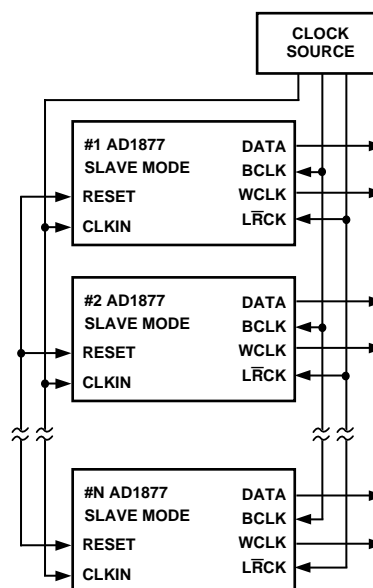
CLOCK SOURCE

#1 AD1877
SLAVE MODE
RESET
CLKIN
DATA
BCLK
WCLK
L$\overline{R}$CK

#2 AD1877
SLAVE MODE
RESET
CLKIN
DATA
BCLK
WCLK
L$\overline{R}$CK

#N AD1877
SLAVE MODE
RESET
CLKIN
DATA
BCLK
WCLK
L$\overline{R}$CK